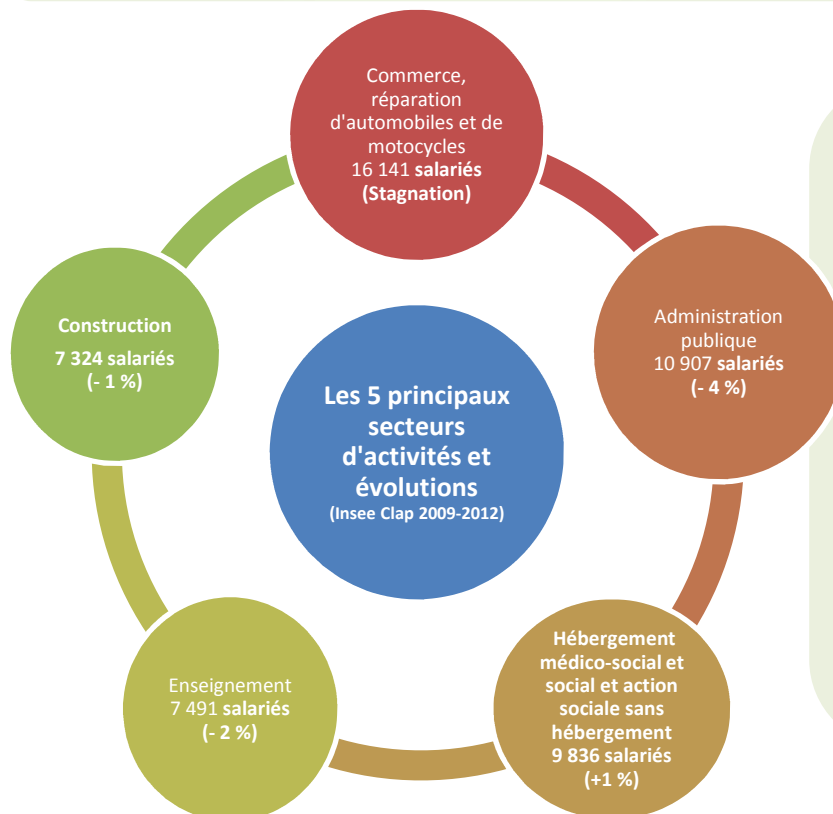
Commerce, réparation d'automobiles et de motocycles
16 141 salariés
(Stagnation)

Administration publique
10 907 salariés
(- 4 %)

Hébergement médico-social et social et action sociale sans hébergement
9 836 salariés
(+1 %)

Enseignement
7 491 salariés
(- 2 %)

Construction
7 324 salariés
(- 1 %)

Les 5 principaux secteurs d'activités et évolutions
(Insee Clap 2009-2012)